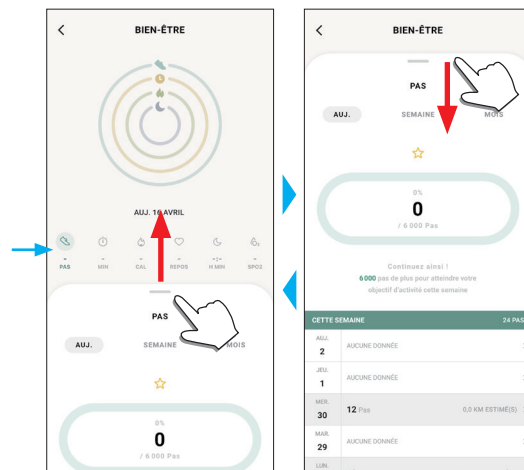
BIEN-ÊTRE

AUJ. 1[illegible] AVRIL

-
PAS

-
MIN

-
CAL

-
REPOS

-
H MIN

-
SPO2

PAS

AUJ.

SEMAINE

MOIS

0%
0
/ 6 000 Pas

BIEN-ÊTRE

PAS

AUJ.

SEMAINE

MOIS

0%
0
/ 6 000 Pas

Continuez ainsi !
6 000 pas de plus pour atteindre votre objectif d'activité cette semaine

CETTE SEMAINE 24 PAS

| | | |
|---|---|---|
| AUJ. 2 | AUCUNE DONNÉE | |
| JEU. 1 | AUCUNE DONNÉE | |
| MER. 30 | 12 Pas | 0,0 KM ESTIMÉ(S) |
| MAR. 29 | AUCUNE DONNÉE | |
| LUN. | | |